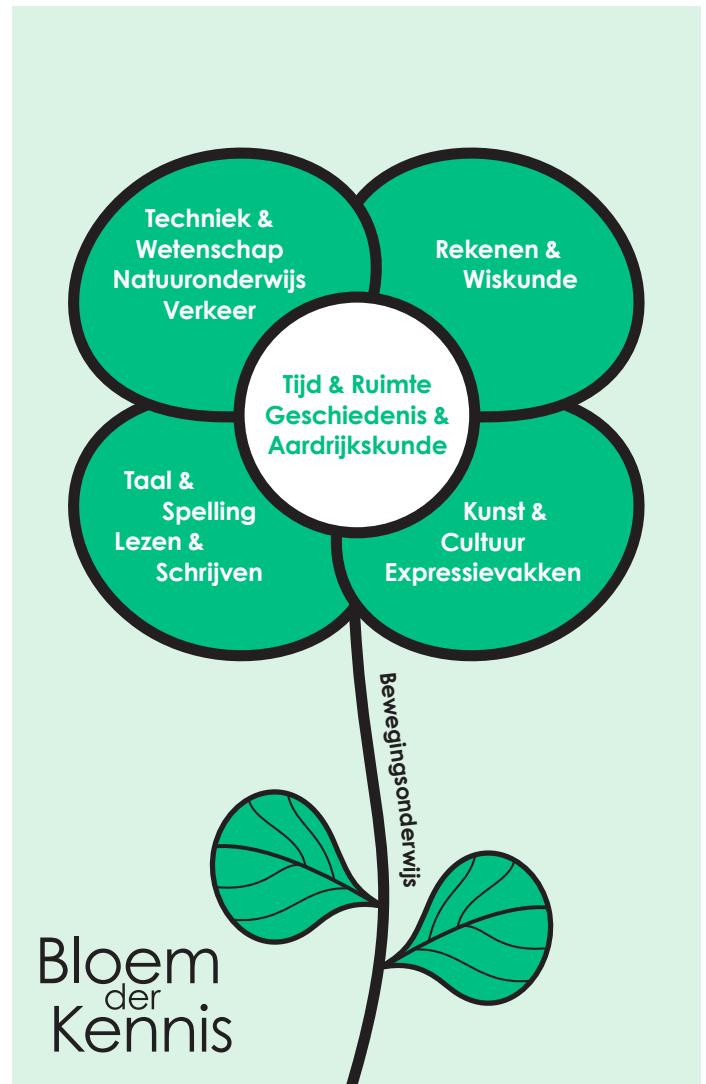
Techniek &
Wetenschap
Natuuronderwijs
Verkeer

Rekenen &
Wiskunde

Tijd & Ruimte
Geschiedenis &
Aardrijkskunde

Taal &
Spelling
Lezen &
Schrijven

Kunst &
Cultuur
Expressievakken

Bewegingsonderwijs

Bloem
der
Kennis